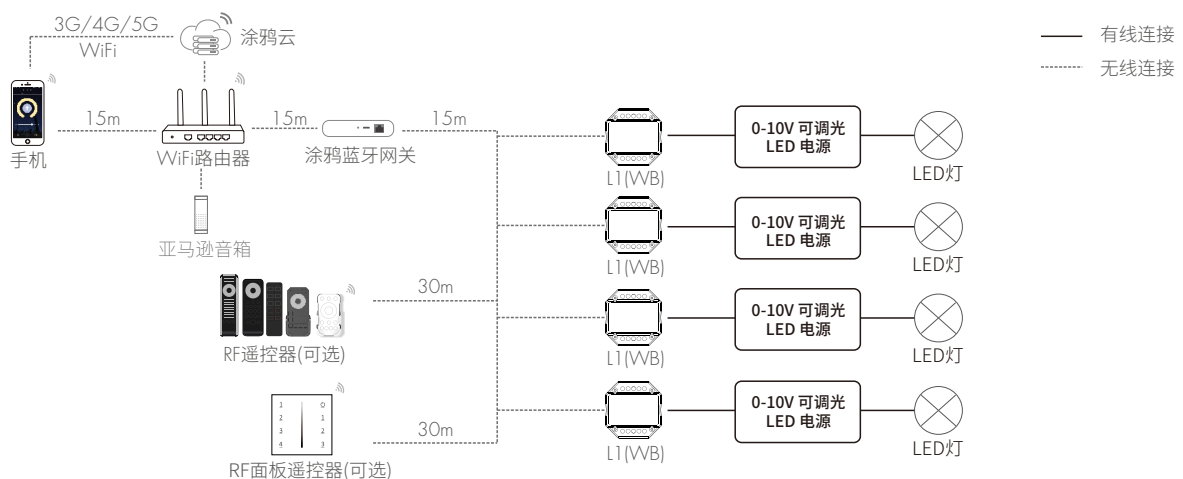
3G/4G/5G
WiFi
涂鸦云

有线连接
无线连接

手机
15m
WiFi路由器
15m
涂鸦蓝牙网关
15m

亚马逊音箱

L1(WB)
0-10V 可调光
LED 电源
LED灯

L1(WB)
0-10V 可调光
LED 电源
LED灯

30m
RF遥控器(可选)

L1(WB)
0-10V 可调光
LED 电源
LED灯

1 0
2 1
3 2
4 3

30m
RF面板遥控器(可选)

L1(WB)
0-10V 可调光
LED 电源
LED灯